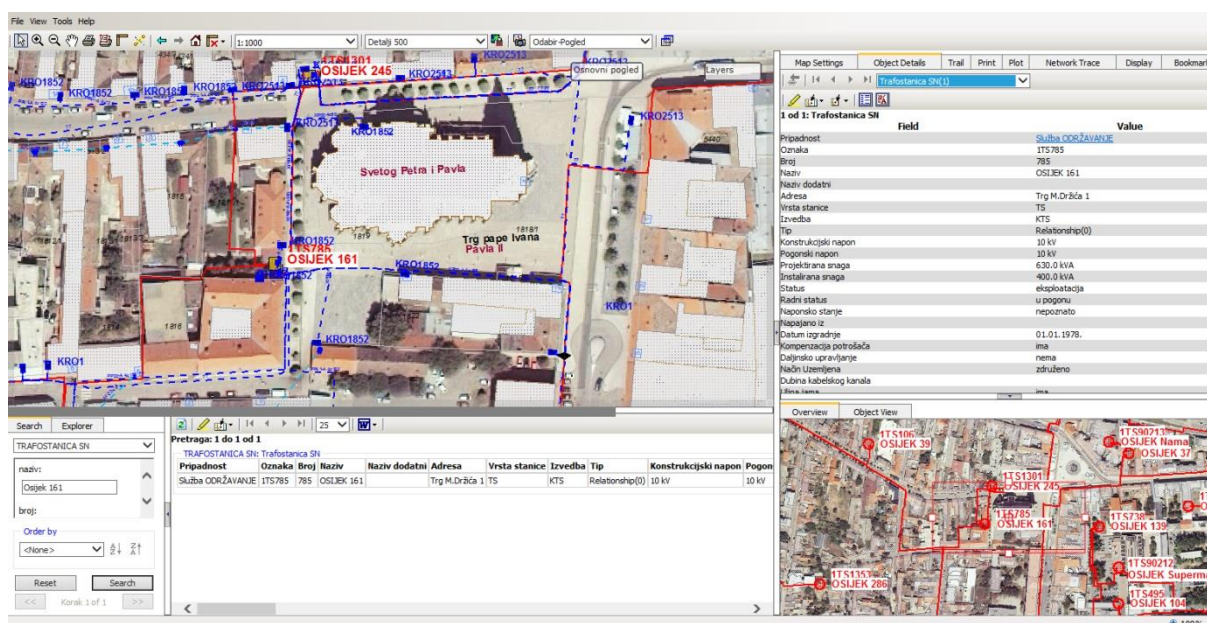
File View Tools Help

1:1000 | Detalji 500 | Odabir-Pogled

Osnovni pogled | Layers

KRO1852 KRO1852 KRO185 KRO2513 OSIJEK 245 KRO2513 KRO2513 KRO2513 KRO1852 1TS1301

Svetog Petra i Pavla

KRO1852 1TS785 OSIJEK 161 KRO1852 Trg pape Ivana Pavla II KRO1 KRO1852 KRO1

1818 1819 1818/1 1816 6440

Map Settings | Object Details | Trail | Print | Plot | Network Trace | Display | Bookmarks

Trafostanica SN(1)

1 od 1: Trafostanica SN

| Field | Value |
|---|---|
| Pripadnost | Služba ODRŽAVANJE |
| Oznaka | 1TS785 |
| Broj | 785 |
| Naziv | OSIJEK 161 |
| Naziv dodatni | |
| Adresa | Trg M.Držića 1 |
| Vrsta stanice | TS |
| Izvedba | KTS |
| Tip | Relationship(0) |
| Konstrukcijski napon | 10 kV |
| Pogonski napon | 10 kV |
| Projektirana snaga | 630.0 kVA |
| Instalirana snaga | 400.0 kVA |
| Status | eksploatacija |
| Radni status | u pogonu |
| Naponsko stanje | nepoznato |
| Napajano iz | |
| Datum izgradnje | 01.01.1978. |
| Kompenzacija potrošača | ima |
| Daljinsko upravljanje | nema |
| Način Uzemljena | združeno |
| Dubina kabelskog kanala | |

Search | Explorer

TRAFOSTANICA SN

naziv:
Osijek 161

broj:

Order by
<None>

Reset | Search

<< Korak 1 of 1 >>

25

Pretraga: 1 do 1 od 1

TRAFOSTANICA SN: Trafostanica SN

| Pripadnost | Oznaka | Broj | Naziv | Naziv dodatni | Adresa | Vrsta stanice | Izvedba | Tip | Konstrukcijski napon | Pogon |
|---|---|---|---|---|---|---|---|---|---|---|
| Služba ODRŽAVANJE | 1TS785 | 785 | OSIJEK 161 | | Trg M.Držića 1 | TS | KTS | Relationship(0) | 10 kV | 10 kV |

Overview | Object View

1TS106 OSIJEK 39 1TS1301 OSIJEK 245 1TS785 OSIJEK 161 1TS738 OSIJEK 139 1TS902 OSIJEK Nama OSIJEK 37 1TS90212 OSIJEK Superma 1TS495 OSIJEK 104 1TS1353 OSIJEK 286